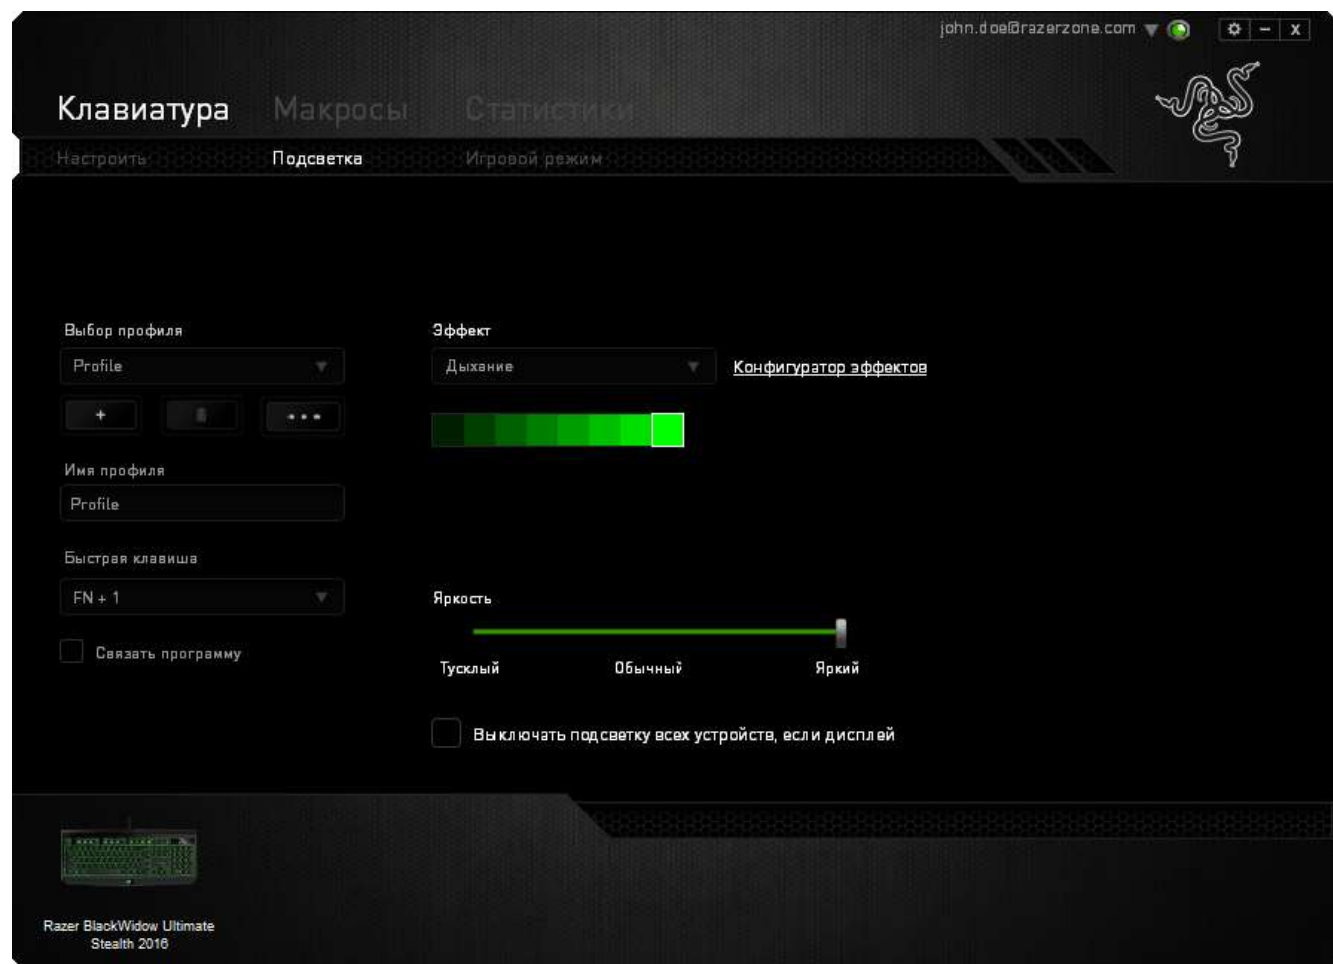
john.doe@razerzone.com

Клавиатура Макросы Статистики

Настроить Подсветка Игровой режим

Выбор профиля

Profile

+ ...

Имя профиля

Profile

Быстрая клавиша

FN + 1

Связать программу

Эффект

Дыхание

Конфигуратор эффектов

Яркость

Тусклый Обычный Яркий

Выключать подсветку всех устройств, если дисплей

Razer BlackWidow Ultimate Stealth 2016